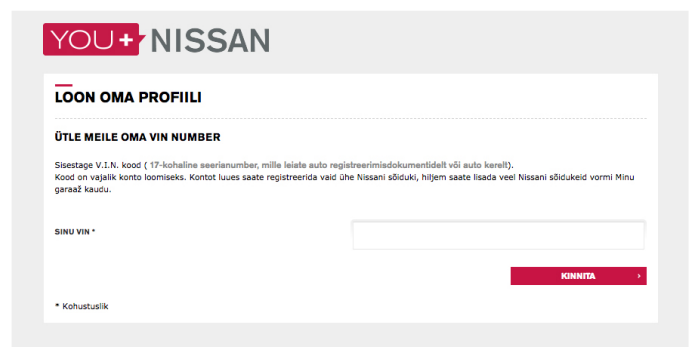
YOU+ NISSAN

LOON OMA PROFIILI

ÜTLE MEILE OMA VIN NUMBER

Sisestage V.I.N. kood ( 17-kohaline seerianumber, mille leiate auto registreerimisdokumentidelt või auto kerelt).
Kood on vajalik konto loomiseks. Kontot luues saate registreerida vaid ühe Nissani sõiduki, hiljem saate lisada veel Nissani sõidukeid vormi Minu garaaž kaudu.

SINU VIN *

KINNITA ›

* Kohustuslik